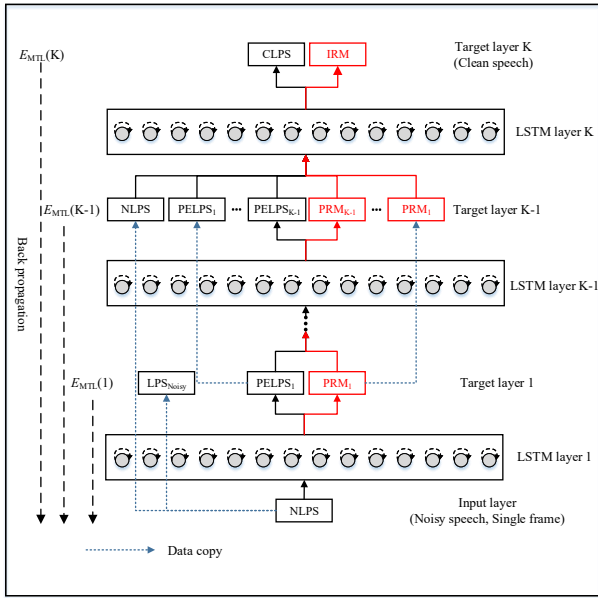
$E_{\mathrm{MTL}}$(K)

CLPS IRM

Target layer K
(Clean speech)

LSTM layer K

$E_{\mathrm{MTL}}$(K-1)

NLPS PELPS$_1$ ··· PELPS$_{K-1}$ PRM$_{K-1}$ ··· PRM$_1$

Target layer K-1

Back propagation

LSTM layer K-1

$E_{\mathrm{MTL}}$(1)

LPS$_{\mathrm{Noisy}}$ PELPS$_1$ PRM$_1$

Target layer 1

LSTM layer 1

NLPS

Input layer
(Noisy speech, Single frame)

Data copy